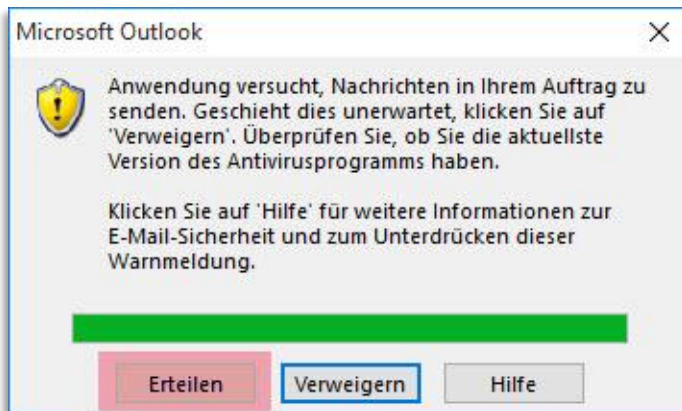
Microsoft Outlook

X

Anwendung versucht, Nachrichten in Ihrem Auftrag zu senden. Geschieht dies unerwartet, klicken Sie auf 'Verweigern'. Überprüfen Sie, ob Sie die aktuellste Version des Antivirusprogramms haben.

Klicken Sie auf 'Hilfe' für weitere Informationen zur E-Mail-Sicherheit und zum Unterdrücken dieser Warnmeldung.

Erteilen

Verweigern

Hilfe